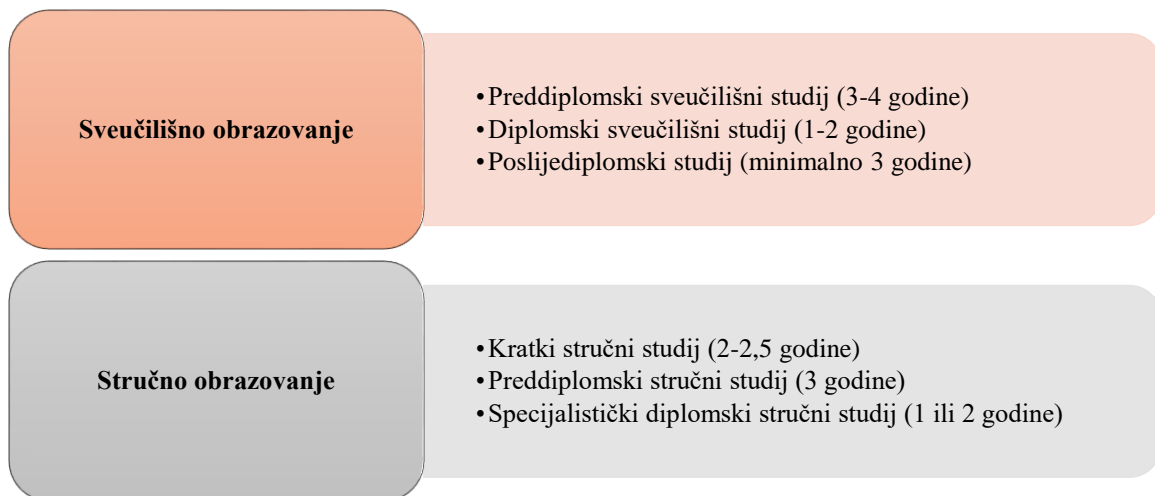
Sveučilišno obrazovanje

•Preddiplomski sveučilišni studij (3-4 godine)
•Diplomski sveučilišni studij (1-2 godine)
•Poslijediplomski studij (minimalno 3 godine)

Stručno obrazovanje

•Kratki stručni studij (2-2,5 godine)
•Preddiplomski stručni studij (3 godine)
•Specijalistički diplomski stručni studij (1 ili 2 godine)